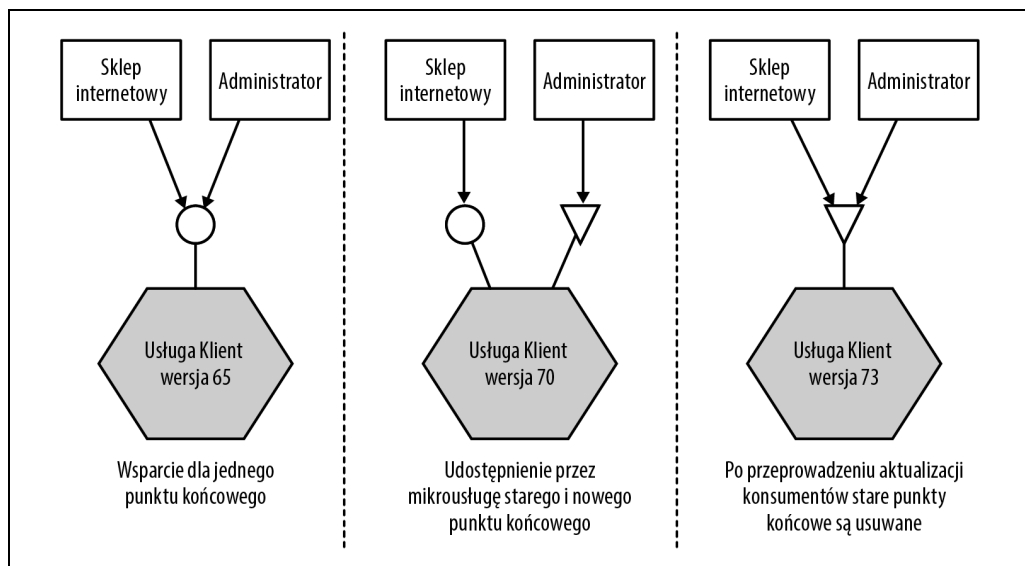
Sklep internetowy

Administrator

Usługa Klient wersja 65

Wsparcie dla jednego punktu końcowego

Sklep internetowy

Administrator

Usługa Klient wersja 70

Udostępnienie przez mikrousługę starego i nowego punktu końcowego

Sklep internetowy

Administrator

Usługa Klient wersja 73

Po przeprowadzeniu aktualizacji konsumentów stare punkty końcowe są usuwane